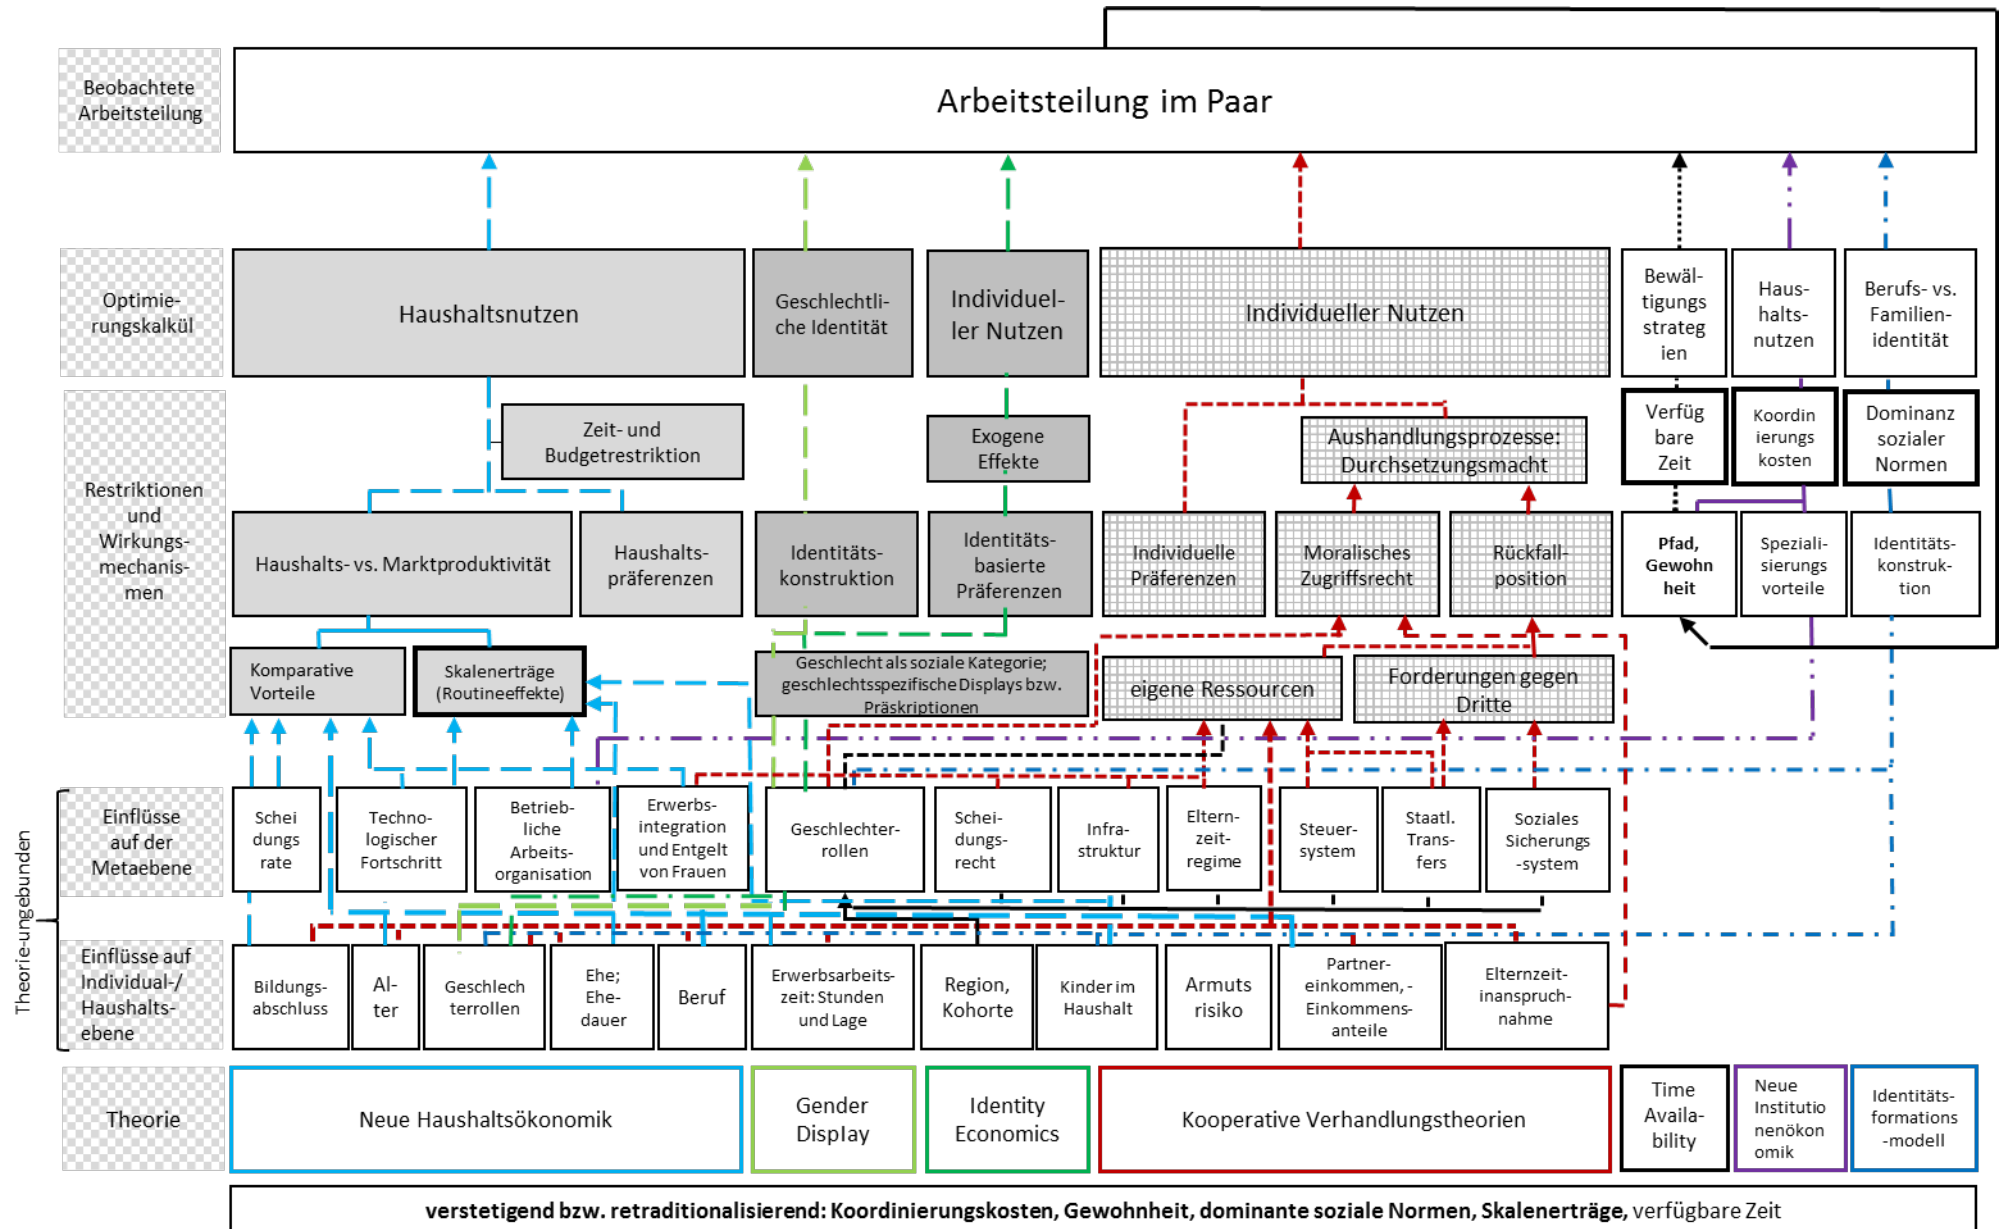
Beobachtete Arbeitsteilung

Arbeitsteilung im Paar

Optimierungskalkül

Haushaltsnutzen

Geschlechtliche Identität

Individueller Nutzen

Individueller Nutzen

Bewältigungsstrategien

Haushaltsnutzen

Berufs- vs. Familienidentität

Restriktionen und Wirkungsmechanismen

Zeit- und Budgetrestriktion

Exogene Effekte

Aushandlungsprozesse: Durchsetzungsmacht

Verfügbare Zeit

Koordinierungskosten

Dominanz sozialer Normen

Haushalts- vs. Marktproduktivität

Haushaltspräferenzen

Identitätskonstruktion

Identitätsbasierte Präferenzen

Individuelle Präferenzen

Moralisches Zugriffsrecht

Rückfallposition

Pfad, Gewohnheit

Spezialisierungsvorteile

Identitätskonstruktion

Komparative Vorteile

Skalenerträge (Routineeffekte)

Geschlecht als soziale Kategorie; geschlechtsspezifische Displays bzw. Präskriptionen

eigene Ressourcen

Forderungen gegen Dritte

Theorie-ungebunden

Einflüsse auf der Metaebene

Schuldungsrate

Technologischer Fortschritt

Betriebliche Arbeitsorganisation

Erwerbsintegration und Entgelt von Frauen

Geschlechterrollen

Scheidungsrecht

Infrastruktur

Elternzeitregime

Steuersystem

Staatl. Transfers

Soziales Sicherungs-system

Einflüsse auf Individual-/Haushaltsebene

Bildungsabschluss

Alter

Geschlechterrollen

Ehe; Ehedauer

Beruf

Erwerbsarbeitszeit: Stunden und Lage

Region, Kohorte

Kinder im Haushalt

Armutsrisiko

Partnereinkommen, -Einkommensanteile

Elternzeitinanspruchnahme

Theorie

Neue Haushaltsökonomik

Gender Display

Identity Economics

Kooperative Verhandlungstheorien

Time Availability

Neue Institutionenökonomik

Identitätsformations-modell

verstetigend bzw. retraditionalisierend: Koordinierungskosten, Gewohnheit, dominante soziale Normen, Skalenerträge, verfügbare Zeit